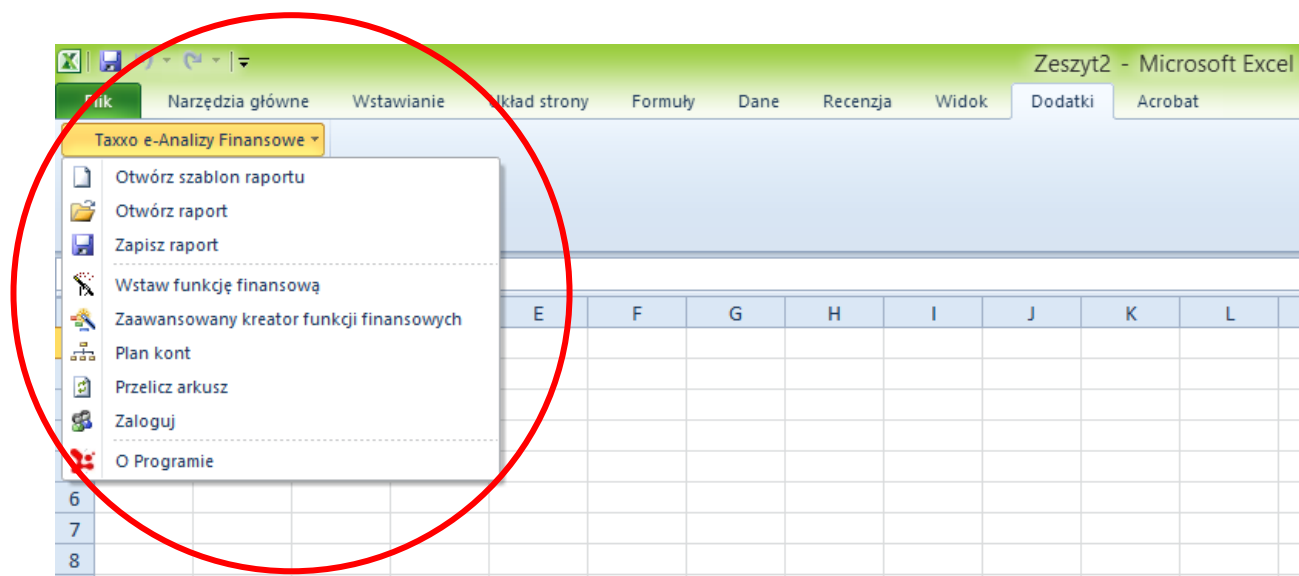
Zeszyt2 - Microsoft Excel

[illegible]ik | Narzędzia główne | Wstawianie | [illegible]kład strony | Formuły | Dane | Recenzja | Widok | Dodatki | Acrobat

Taxxo e-Analizy Finansowe

Otwórz szablon raportu
Otwórz raport
Zapisz raport
Wstaw funkcję finansową
Zaawansowany kreator funkcji finansowych
Plan kont
Przelicz arkusz
Zaloguj
O Programie

E F G H I J K L

6
7
8